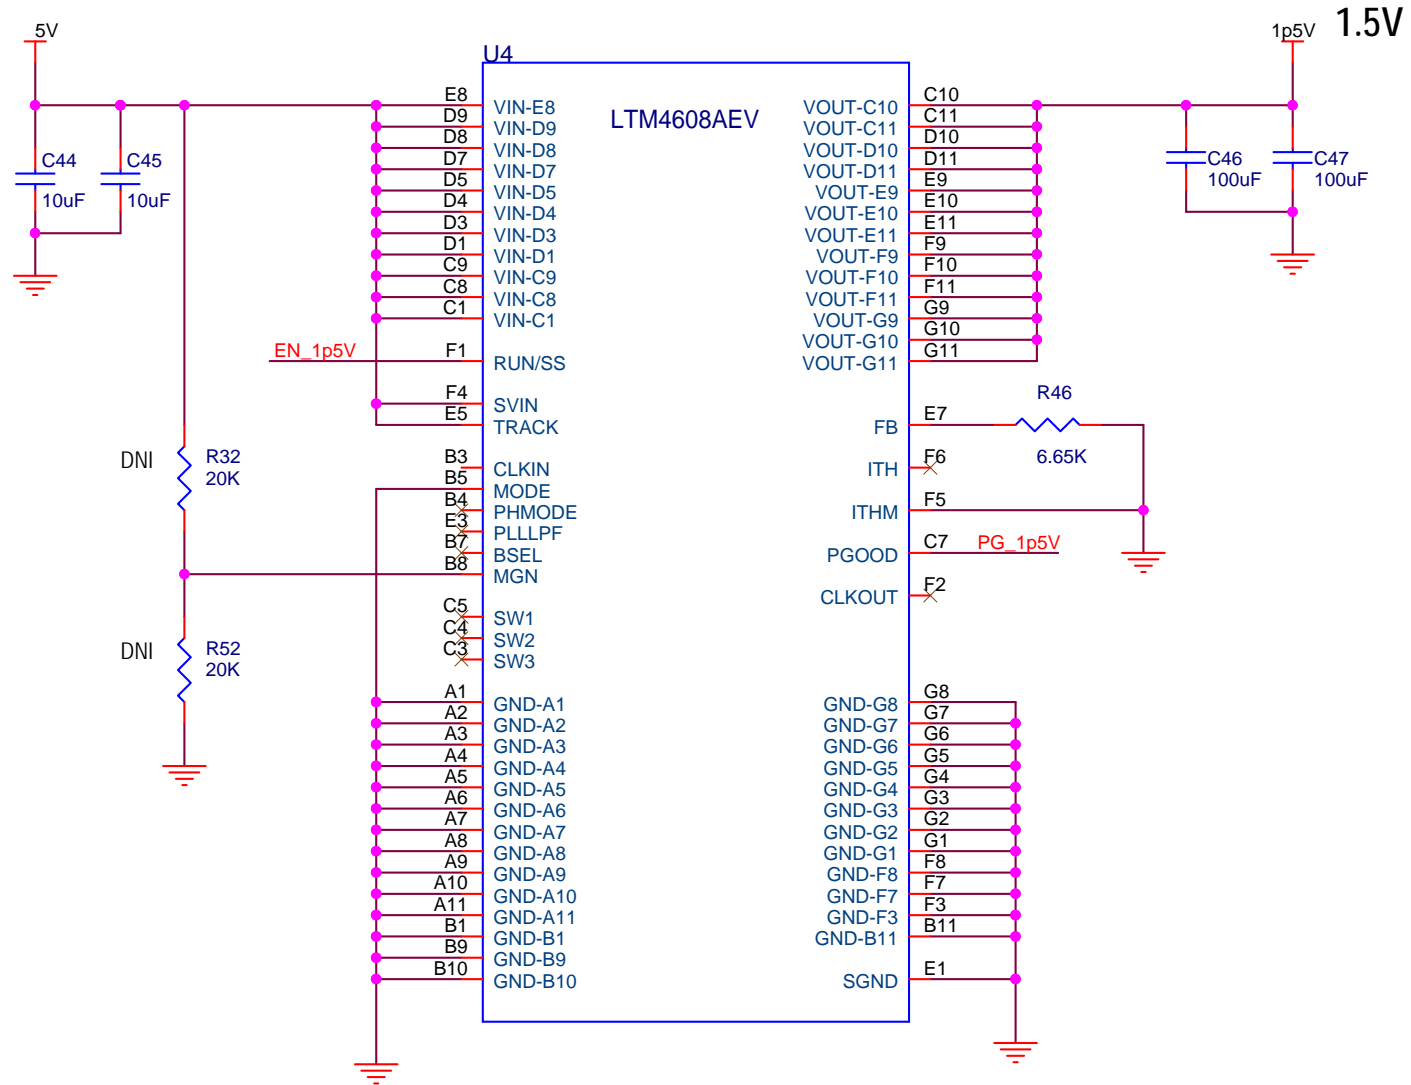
5V

1p5V 1.5V

U4

LTM4608AEV

C44 10uF
C45 10uF
C46 100uF
C47 100uF

E8 VIN-E8
D9 VIN-D9
D8 VIN-D8
D7 VIN-D7
D5 VIN-D5
D4 VIN-D4
D3 VIN-D3
D1 VIN-D1
C9 VIN-C9
C8 VIN-C8
C1 VIN-C1
EN_1p5V F1 RUN/SS
F4 SVIN
E5 TRACK
B3 CLKIN
B5 MODE
B4 PHMODE
E3 PLLLPF
B7 BSEL
B8 MGN
C5 SW1
C4 SW2
C3 SW3
A1 GND-A1
A2 GND-A2
A3 GND-A3
A4 GND-A4
A5 GND-A5
A6 GND-A6
A7 GND-A7
A8 GND-A8
A9 GND-A9
A10 GND-A10
A11 GND-A11
B1 GND-B1
B9 GND-B9
B10 GND-B10

VOUT-C10 C10
VOUT-C11 C11
VOUT-D10 D10
VOUT-D11 D11
VOUT-E9 E9
VOUT-E10 E10
VOUT-E11 E11
VOUT-F9 F9
VOUT-F10 F10
VOUT-F11 F11
VOUT-G9 G9
VOUT-G10 G10
VOUT-G11 G11
FB E7
R46 6.65K
ITH F6
ITHM F5
PGOOD C7 PG_1p5V
CLKOUT F2
GND-G8 G8
GND-G7 G7
GND-G6 G6
GND-G5 G5
GND-G4 G4
GND-G3 G3
GND-G2 G2
GND-G1 G1
GND-F8 F8
GND-F7 F7
GND-F3 F3
GND-B11 B11
SGND E1

DNI R32 20K
DNI R52 20K